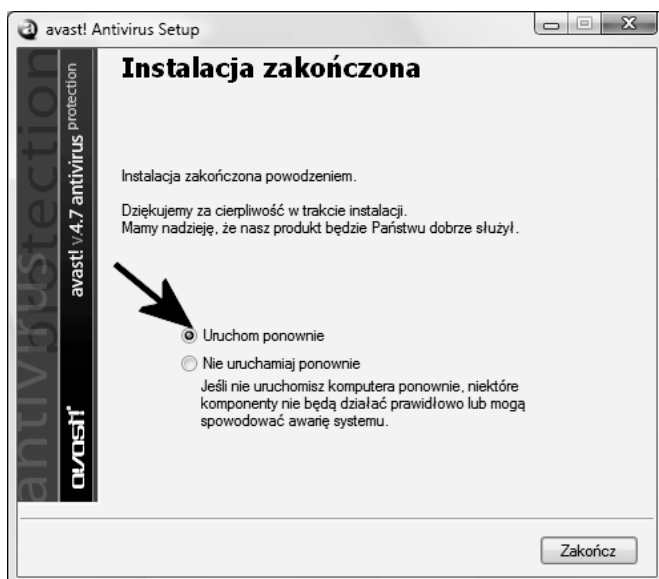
avast! Antivirus Setup

avast! v4.7 antivirus protection

antivirus protection

avast!

Instalacja zakończona

Instalacja zakończona powodzeniem.

Dziękujemy za cierpliwość w trakcie instalacji.
Mamy nadzieję, że nasz produkt będzie Państwu dobrze służył.

Uruchom ponownie

Nie uruchamiaj ponownie
Jeśli nie uruchomisz komputera ponownie, niektóre komponenty nie będą działać prawidłowo lub mogą spowodować awarię systemu.

Zakończ